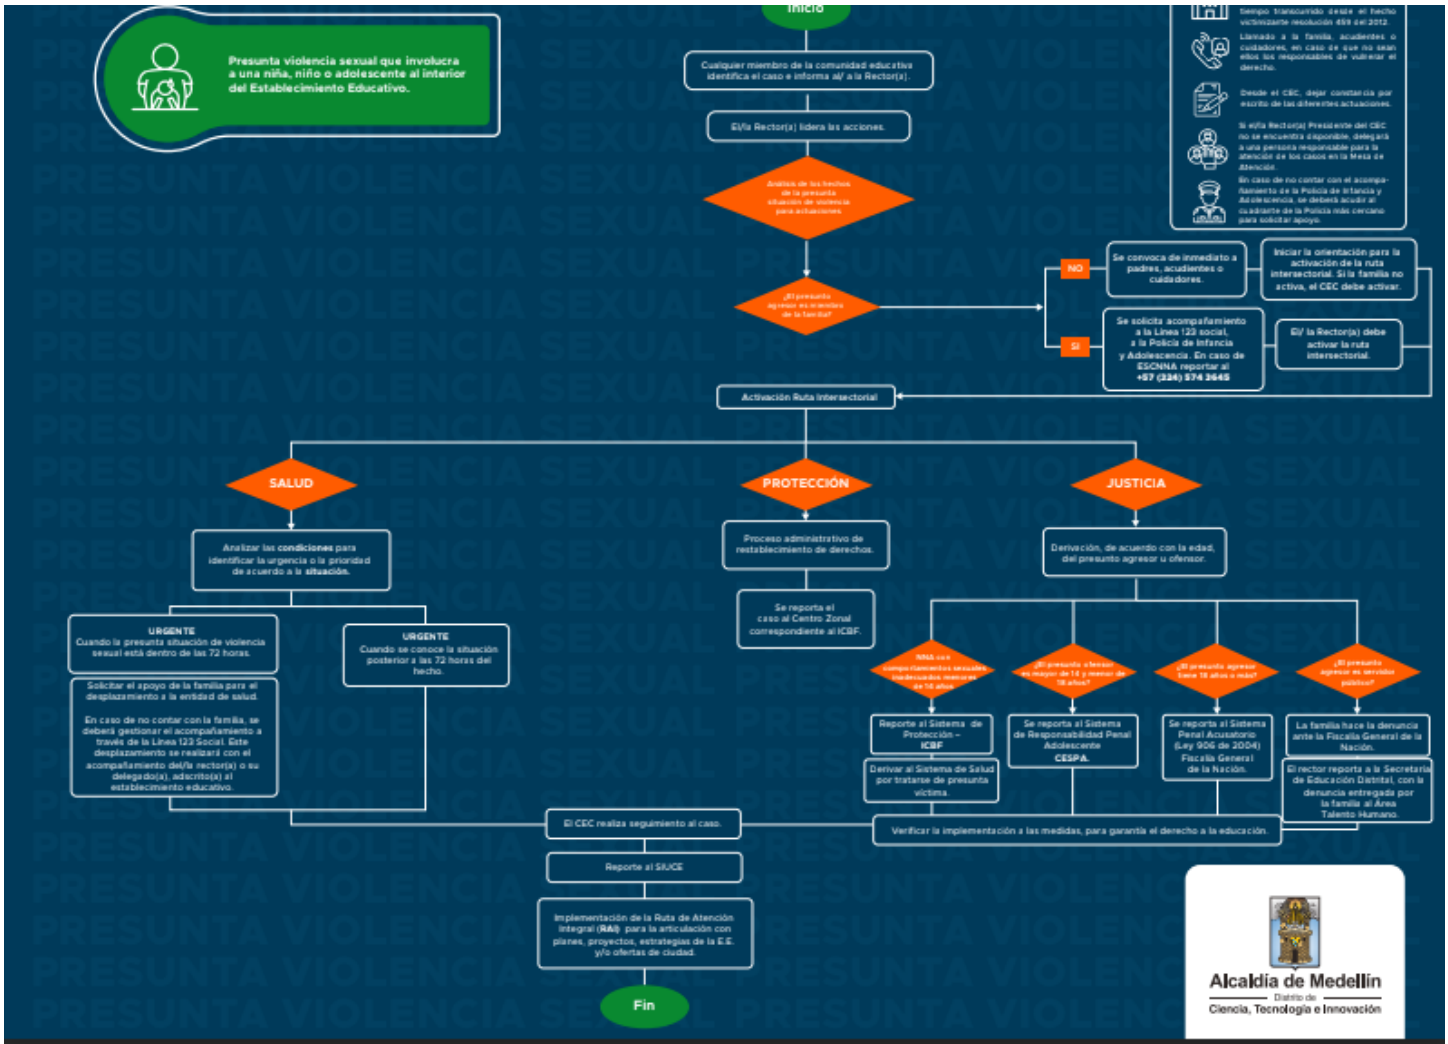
Presunta violencia sexual que involucra a una niña, niño o adolescente al interior del Establecimiento Educativo.

Inicio

Cualquier miembro de la comunidad educativa identifica el caso e informa al/ a la Rector(a).

El/la Rector(a) lidera las acciones.

Análisis de los hechos de la presunta situación de violencia para actuaciones

¿El presunto agresor es miembro de la familia?

NO

Se convoca de inmediato a padres, acudientes o cuidadores.

Iniciar la orientación para la activación de la ruta intersectorial. Si la familia no activa, el CEC debe activar.

SI

Se solicita acompañamiento a la Línea 123 social, a la Policía de Infancia y Adolescencia. En caso de ESCNNA reportar al +57 (324) 574 3645

El/ la Rector(a) debe activar la ruta intersectorial.

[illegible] tiempo transcurrido desde el hecho victimizante resolución 459 del 2012.

Llamado a la familia, acudientes o cuidadores, en caso de que no sean ellos los responsables de vulnerar el derecho.

Desde el CEC, dejar constancia por escrito de las diferentes actuaciones.

Si el/la Rector(a) Presidente del CEC no se encuentra disponible, delegará a una persona responsable para la atención de los casos en la Mesa de Atención.

En caso de no contar con el acompañamiento de la Policía de Infancia y Adolescencia, se deberá acudir al cuadrante de la Policía más cercano para solicitar apoyo.

Activación Ruta Intersectorial

SALUD

PROTECCIÓN

JUSTICIA

Analizar las condiciones para identificar la urgencia o la prioridad de acuerdo a la situación.

URGENTE
Cuando la presunta situación de violencia sexual está dentro de las 72 horas.

URGENTE
Cuando se conoce la situación posterior a las 72 horas del hecho.

Solicitar el apoyo de la familia para el desplazamiento a la entidad de salud.

En caso de no contar con la familia, se deberá gestionar el acompañamiento a través de la Línea 123 Social. Este desplazamiento se realizará con el acompañamiento del/la rector(a) o su delegado(a), adscrito(a) al establecimiento educativo.

Proceso administrativo de restablecimiento de derechos.

Se reporta el caso al Centro Zonal correspondiente al ICBF.

Derivación, de acuerdo con la edad, del presunto agresor u ofensor.

NNA con comportamientos sexuales inadecuados menores de 14 años

¿El presunto ofensor es mayor de 14 y menor de 18 años?

¿El presunto agresor tiene 18 años o más?

¿El presunto agresor es servidor público?

Reporte al Sistema de Protección – ICBF

Derivar al Sistema de Salud por tratarse de presunta víctima.

Se reporta al Sistema de Responsabilidad Penal Adolescente CESPA.

Se reporta al Sistema Penal Acusatorio (Ley 906 de 2004) Fiscalía General de la Nación.

La familia hace la denuncia ante la Fiscalía General de la Nación.

El rector reporta a la Secretaría de Educación Distrital, con la denuncia entregada por la familia al Área Talento Humano.

El CEC realiza seguimiento al caso.

Verificar la implementación a las medidas, para garantía el derecho a la educación.

Reporte al SIUCE

Implementación de la Ruta de Atención Integral (RAI) para la articulación con planes, proyectos, estrategias de la E.E. y/o ofertas de ciudad.

Fin

Alcaldía de Medellín
Distrito de
Ciencia, Tecnología e Innovación